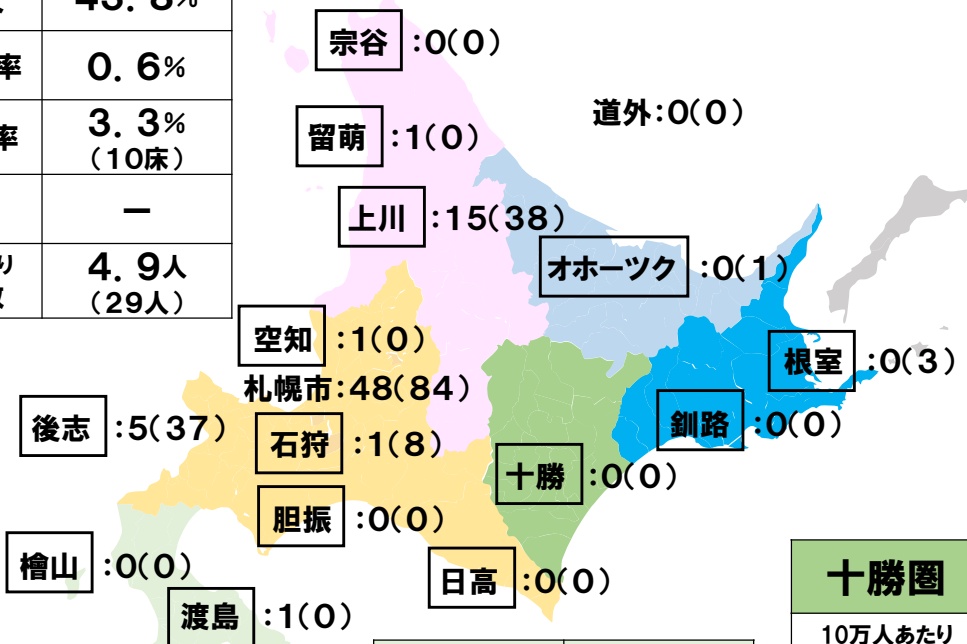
| 45.8% |
|---|
| 率 | 0.6% |
| 率 | 3.3%（10床） |
| | ー |
| り 数 | 4.9人（29人） |

宗谷 :0(0)

道外:0(0)

留萌 :1(0)

上川 :15(38)

オホーツク :0(1)

根室 :0(3)

空知 :1(0)

札幌市:48(84)

後志 :5(37)

石狩 :1(8)

釧路 :0(0)

十勝 :0(0)

胆振 :0(0)

檜山 :0(0)

日高 :0(0)

渡島 :1(0)

十勝圏

10万人あたり